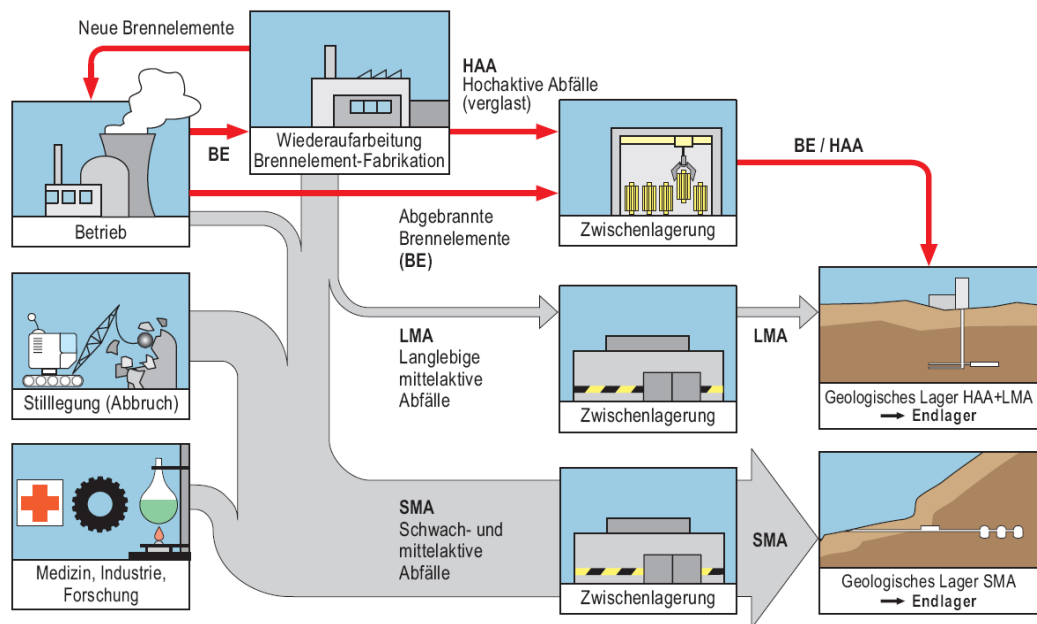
Neue Brennelemente

Wiederaufarbeitung Brennelement-Fabrikation

HAA
Hochaktive Abfälle (verglast)

BE

Betrieb

Zwischenlagerung

BE / HAA

Abgebrannte Brennelemente (BE)

LMA
Langlebige mittelaktive Abfälle

Zwischenlagerung

LMA

Geologisches Lager HAA+LMA
→ Endlager

Stilllegung (Abbruch)

SMA
Schwach- und mittelaktive Abfälle

Zwischenlagerung

SMA

Geologisches Lager SMA
→ Endlager

Medizin, Industrie, Forschung